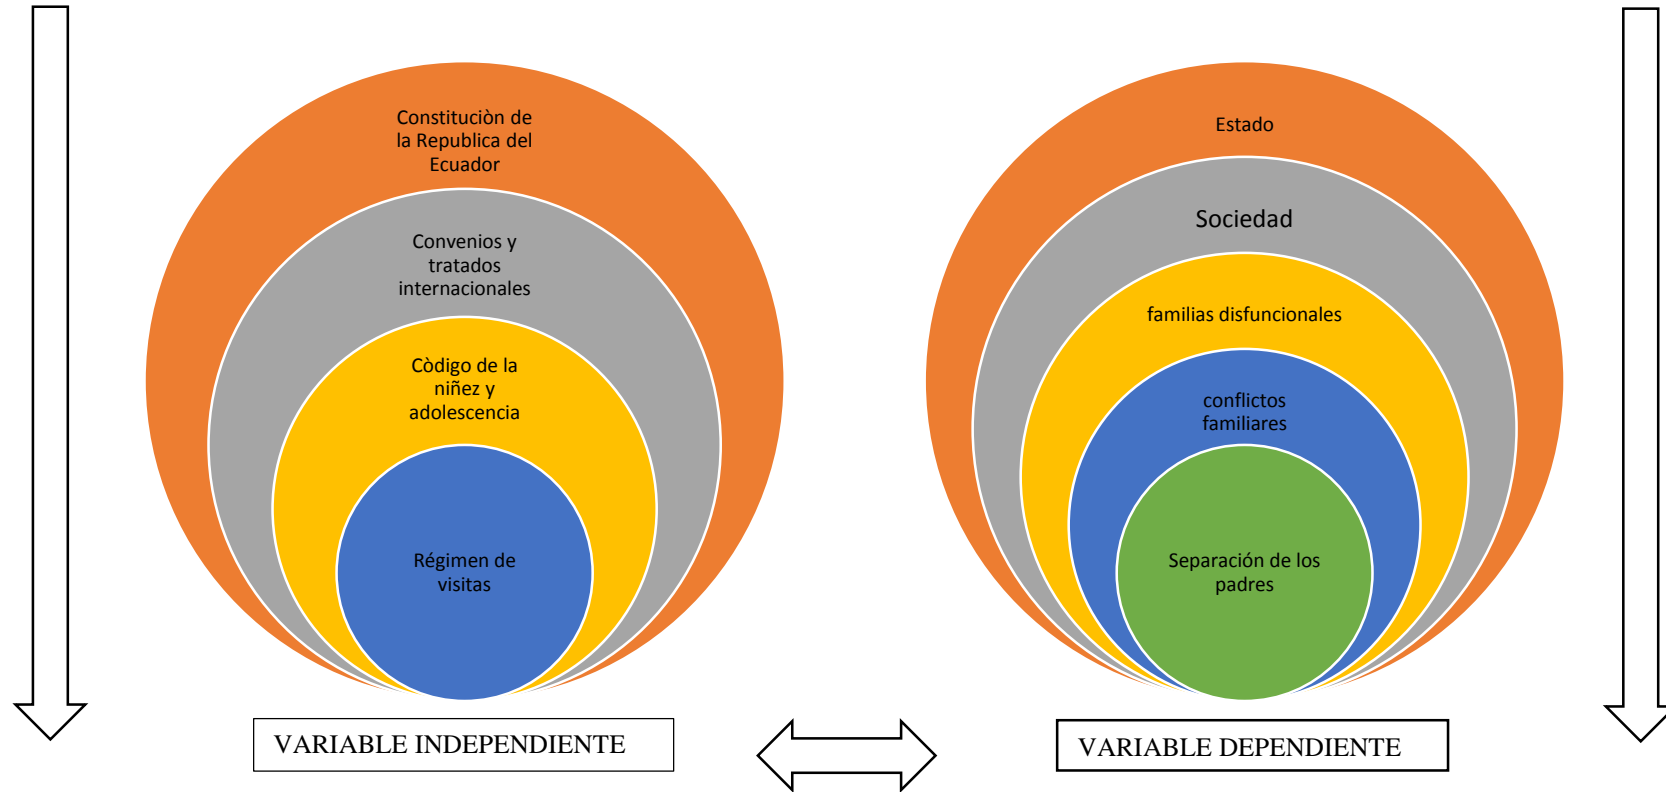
Constituciòn de la Republica del Ecuador

Convenios y tratados internacionales

Còdigo de la niñez y adolescencia

Régimen de visitas

VARIABLE INDEPENDIENTE

Estado

Sociedad

familias disfuncionales

conflictos familiares

Separación de los padres

VARIABLE DEPENDIENTE